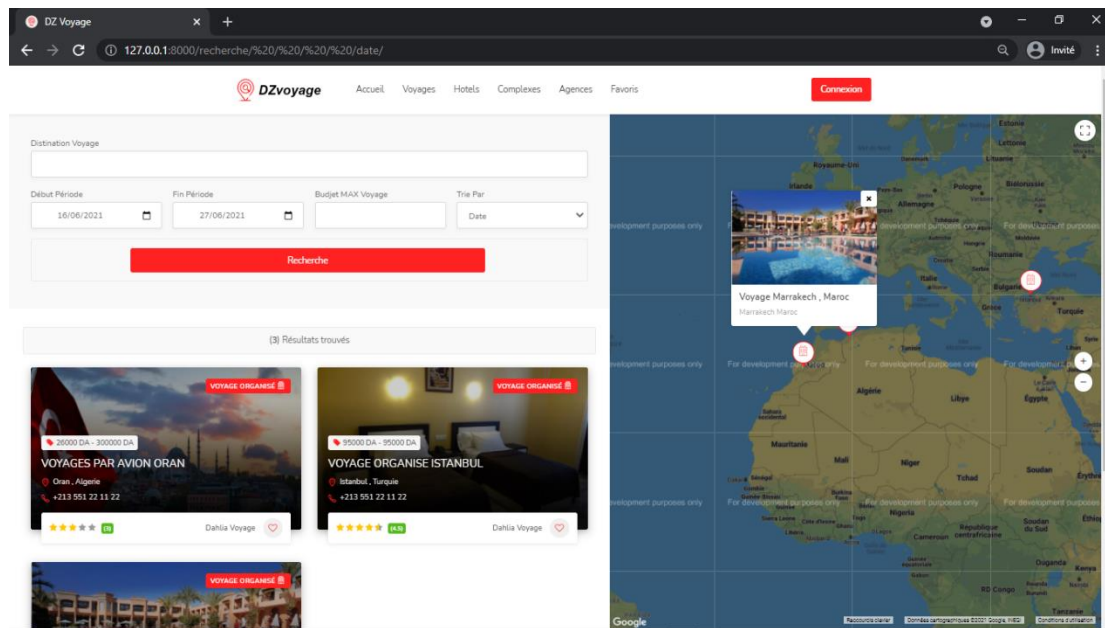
DZ Voyage
127.0.0.1:8000/recherche/%20/%20/%20/%20/date/
Invité

DZvoyage
Accueil Voyages Hotels Complexes Agences Favoris
Connexion

Distination Voyage

Début Période
16/06/2021
Fin Période
27/06/2021
Budjet MAX Voyage
Trie Par
Date

Recherche

(3) Résultats trouvés

VOYAGE ORGANISÉ
26000 DA - 300000 DA
VOYAGES PAR AVION ORAN
Oran , Algerie
+213 551 22 11 22
(3)
Dahlia Voyage

VOYAGE ORGANISÉ
95000 DA - 95000 DA
VOYAGE ORGANISE ISTANBUL
Istanbul , Turquie
+213 551 22 11 22
(4.5)
Dahlia Voyage

VOYAGE ORGANISÉ

Voyage Marrakech , Maroc
Marrakech Maroc

Estonie
Lettonie
Royaume-Uni
Lituanie
Irlande
Bélarus
Pologne
Allemagne
Ukraine
Roumanie
Bulgarie
Grèce
Turquie
Algérie
Libye
Égypte
Mauritanie
Mali
Niger
Tchad
Soudan
Nigeria
République centrafricaine
Soudan du Sud
Ouganda
Kenya
RD Congo
For development purposes only
Google
Raccourcis clavier
Données cartographiques ©2021 Google, INEGI
Conditions d'utilisation